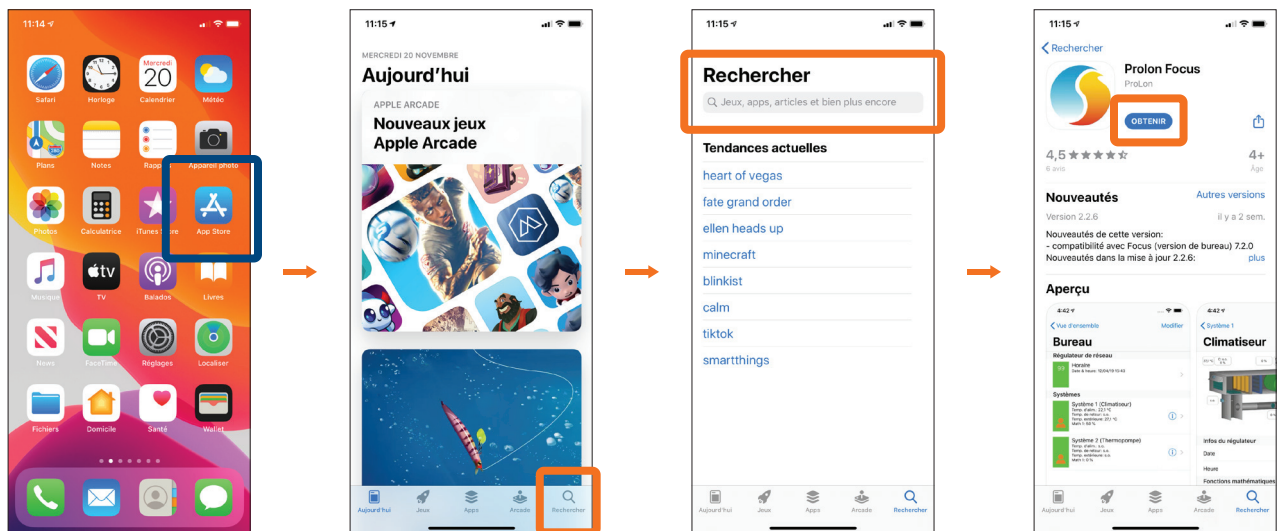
11:14

Mercredi 20

Safari Horloge Calendrier Météo

Plans Notes Rappels Appareil photo

Photos Calculatrice iTunes Store App Store

Musique TV Balados Livres

Nouvs FaceTime Réglages Localiser

Fichiers Domicile Santé Wallet

11:15

MERCREDI 20 NOVEMBRE

Aujourd'hui

APPLE ARCADE

Nouveaux jeux Apple Arcade

Aujourd'hui Jeux Apps Arcade Rechercher

11:15

Rechercher

Jeux, apps, articles et bien plus encore

Tendances actuelles

heart of vegas

fate grand order

ellen heads up

minecraft

blinkist

calm

tiktok

smartthings

Aujourd'hui Jeux Apps Arcade Rechercher

11:15

Rechercher

Prolon Focus

ProLon

OBTENIR

4,5 ★★★★★

6 avis

4+

Âge

Nouveautés

Autres versions

Version 2.2.6

il y a 2 sem.

Nouveautés de cette version:
- compatibilité avec Focus (version de bureau) 7.2.0
Nouveautés dans la mise à jour 2.2.6:

plus

Aperçu

4:42

Vue d'ensemble

Modifier

Bureau

Régulateur de réseau

Horaire

Systèmes

Système 1 (Climatiseur)

Système 2 (Thermopompe)

4:42

Système 1

Climatiseur

Infos du régulateur

Date

Heure

Fonctions mathématiques

Aujourd'hui Jeux Apps Arcade Rechercher